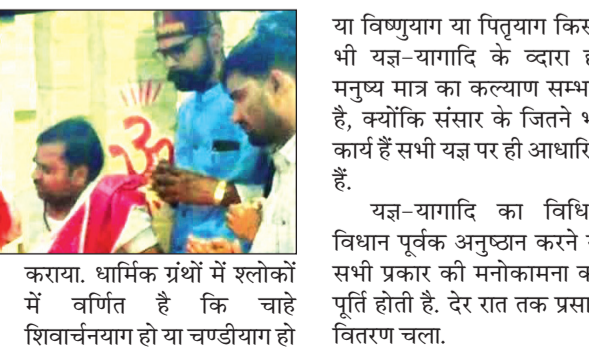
करावा. धार्मिक ग्रंथों में श्लोकों में वर्णित है कि चाहे शिवार्चनयाग हो या चण्डीयाग हो

या विष्णुयाग या पितृयाग किस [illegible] भी यज्ञ-यागादि के व्दारा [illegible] मनुष्य मात्र का कल्याण सम्भ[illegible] है, क्योंकि संसार के जितने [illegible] कार्य हैं सभी यज्ञ पर ही आधारि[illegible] हैं.

यज्ञ-यागादि का विधि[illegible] विधान पूर्वक अनुष्ठान करने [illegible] सभी प्रकार की मनोकामना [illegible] पूर्ति होती है. देर रात तक प्रसा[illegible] वितरण चला.